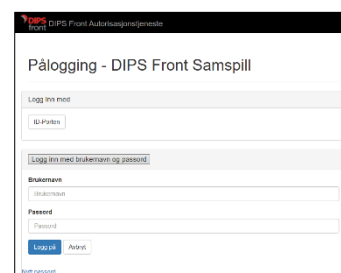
DIPS front DIPS Front Autorisasjonstjeneste

Pålogging - DIPS Front Samspill

Logg inn med

ID-Porten

Logg inn med brukernavn og passord

Brukernavn

Brukernavn

Passord

Passord

Logg på Avbryt

Nytt passord